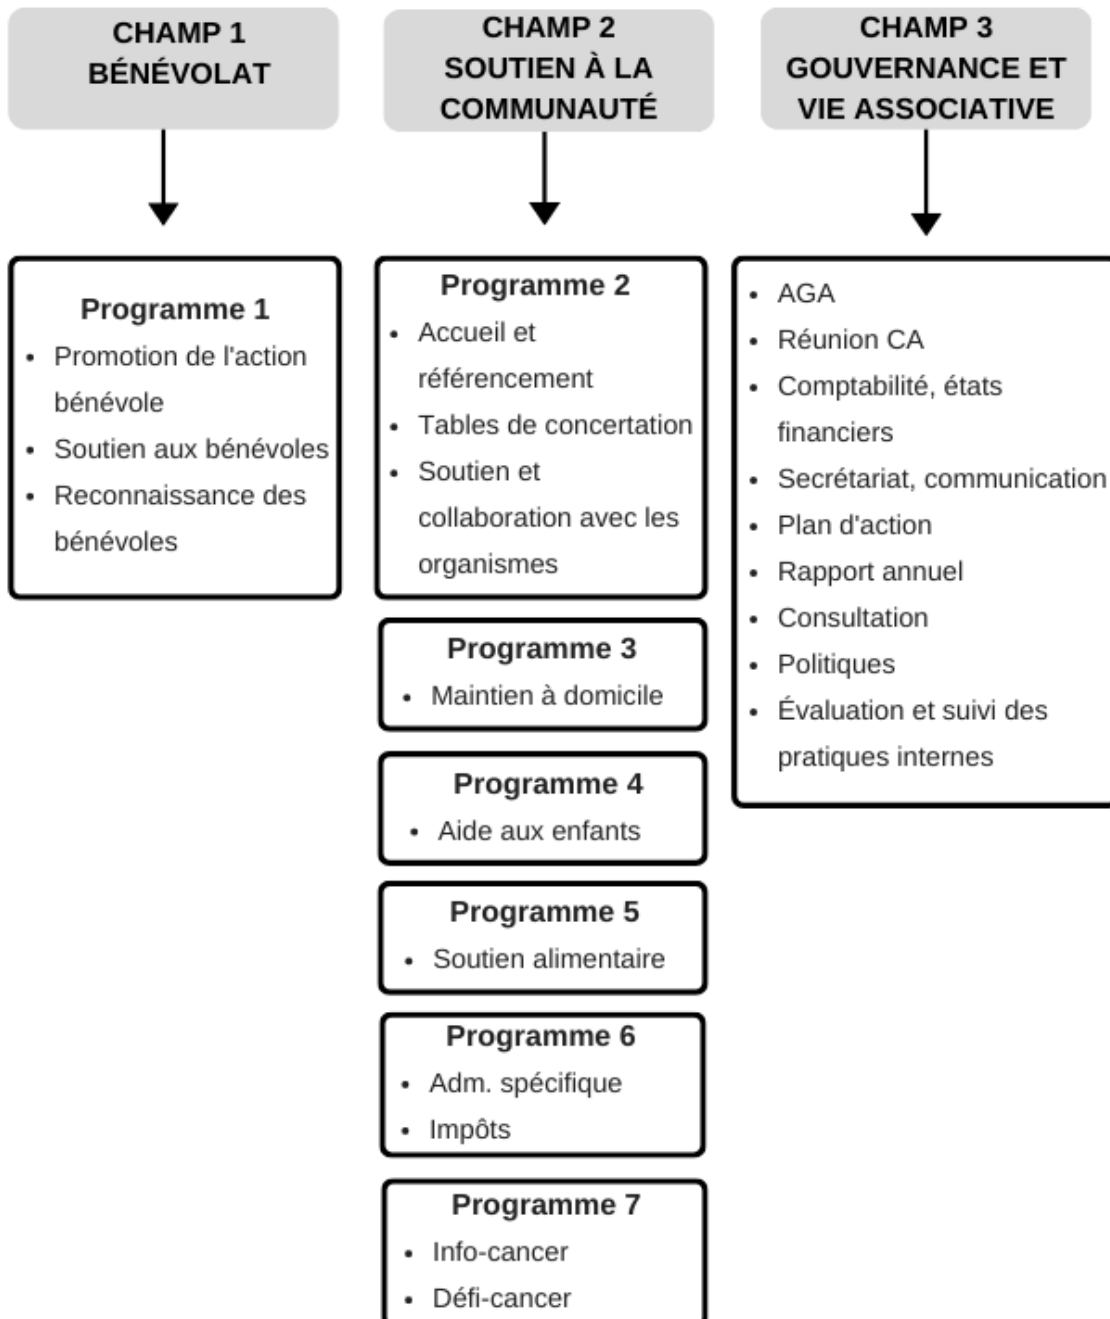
CHAMP 1
BÉNÉVOLAT

Programme 1
- Promotion de l'action bénévole
- Soutien aux bénévoles
- Reconnaissance des bénévoles

CHAMP 2
SOUTIEN À LA COMMUNAUTÉ

Programme 2
- Accueil et référencement
- Tables de concertation
- Soutien et collaboration avec les organismes

Programme 3
- Maintien à domicile

Programme 4
- Aide aux enfants

Programme 5
- Soutien alimentaire

Programme 6
- Adm. spécifique
- Impôts

Programme 7
- Info-cancer
- Défi-cancer

CHAMP 3
GOUVERNANCE ET VIE ASSOCIATIVE

- AGA
- Réunion CA
- Comptabilité, états financiers
- Secrétariat, communication
- Plan d'action
- Rapport annuel
- Consultation
- Politiques
- Évaluation et suivi des pratiques internes